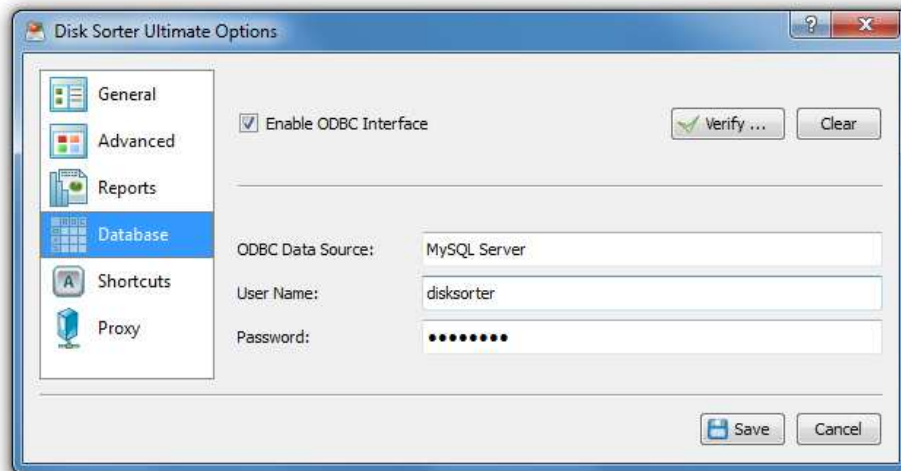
Disk Sorter Ultimate Options

?

X

General

Advanced

Reports

Database

Shortcuts

Proxy

Enable ODBC Interface

Verify ...

Clear

ODBC Data Source: MySQL Server

User Name: disksorter

Password: ••••••••

Save

Cancel